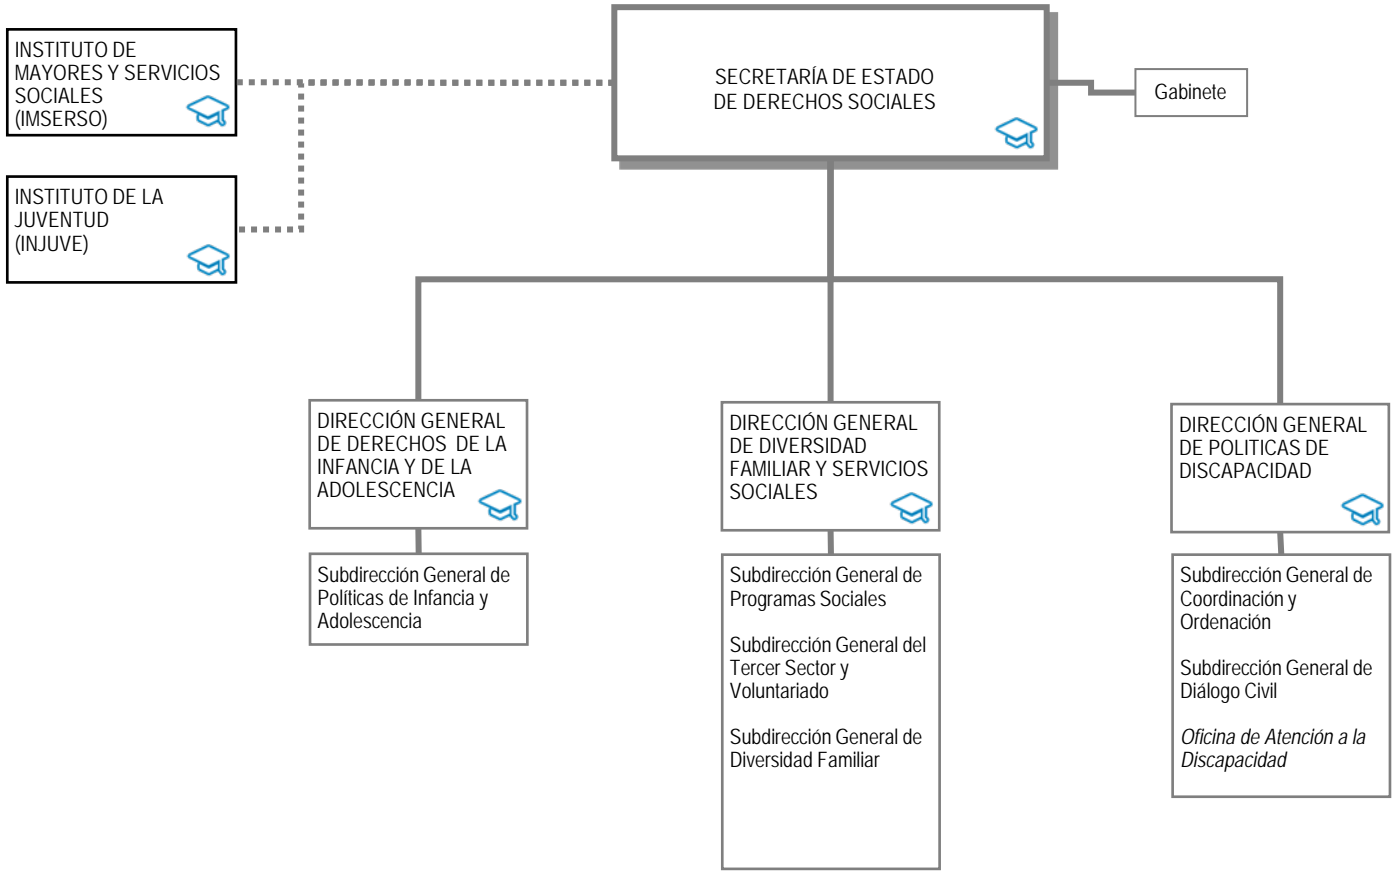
INSTITUTO DE MAYORES Y SERVICIOS SOCIALES (IMSERSO)

INSTITUTO DE LA JUVENTUD (INJUVE)

SECRETARÍA DE ESTADO DE DERECHOS SOCIALES

Gabinete

DIRECCIÓN GENERAL DE DERECHOS DE LA INFANCIA Y DE LA ADOLESCENCIA

Subdirección General de Políticas de Infancia y Adolescencia

DIRECCIÓN GENERAL DE DIVERSIDAD FAMILIAR Y SERVICIOS SOCIALES

Subdirección General de Programas Sociales

Subdirección General del Tercer Sector y Voluntariado

Subdirección General de Diversidad Familiar

DIRECCIÓN GENERAL DE POLITICAS DE DISCAPACIDAD

Subdirección General de Coordinación y Ordenación

Subdirección General de Diálogo Civil

Oficina de Atención a la Discapacidad